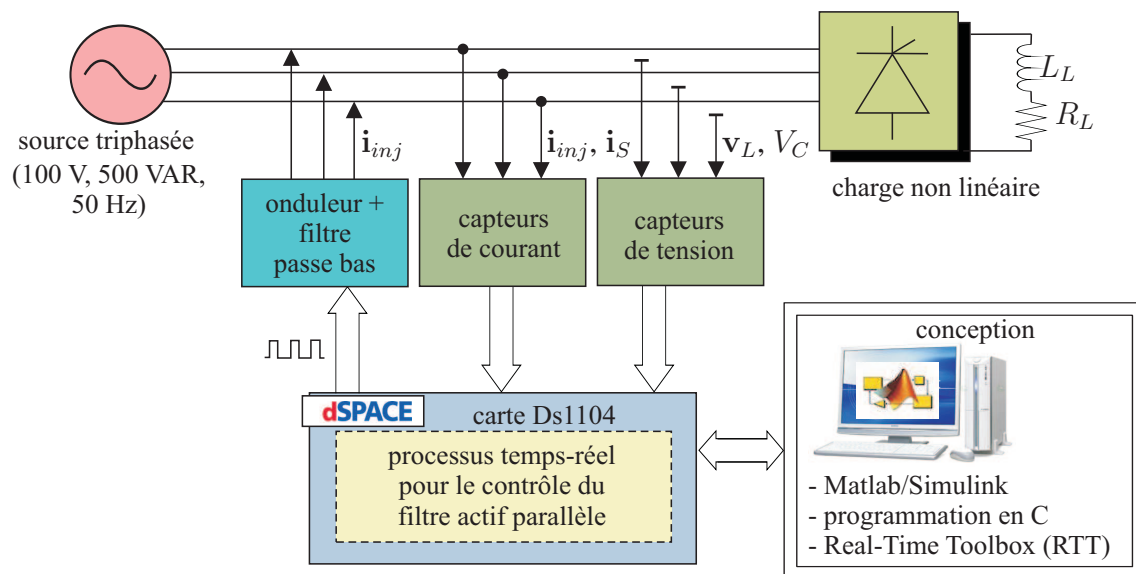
source triphasée (100 V, 500 VAR, 50 Hz)

$\mathbf{i}_{inj}$

$\mathbf{i}_{inj}$, $\mathbf{i}_S$

$\mathbf{v}_L$, $V_C$

$L_L$

$R_L$

charge non linéaire

onduleur + filtre passe bas

capteurs de courant

capteurs de tension

conception

dSPACE

carte Ds1104

processus temps-réel pour le contrôle du filtre actif parallèle

- Matlab/Simulink
- programmation en C
- Real-Time Toolbox (RTT)